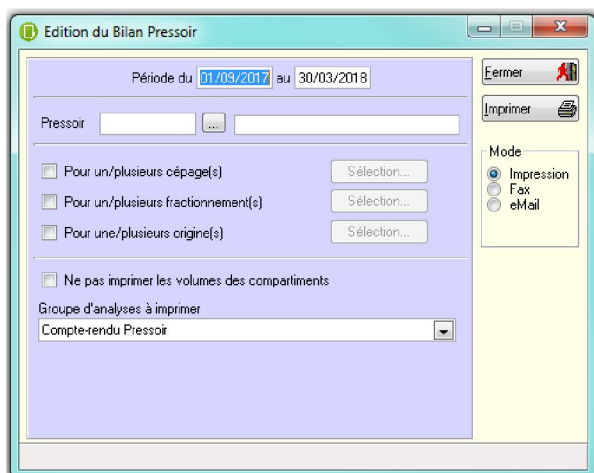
Edition du Bilan Pressoir

Période du 01/09/2017 au 30/03/2018

Pressoir ...

Pour un/plusieurs cépage(s) Sélection...

Pour un/plusieurs fractionnement(s) Sélection...

Pour une/plusieurs origine(s) Sélection...

Ne pas imprimer les volumes des compartiments

Groupe d'analyses à imprimer

Compte-rendu Pressoir

Fermer

Imprimer

Mode

Impression

Fax

eMail